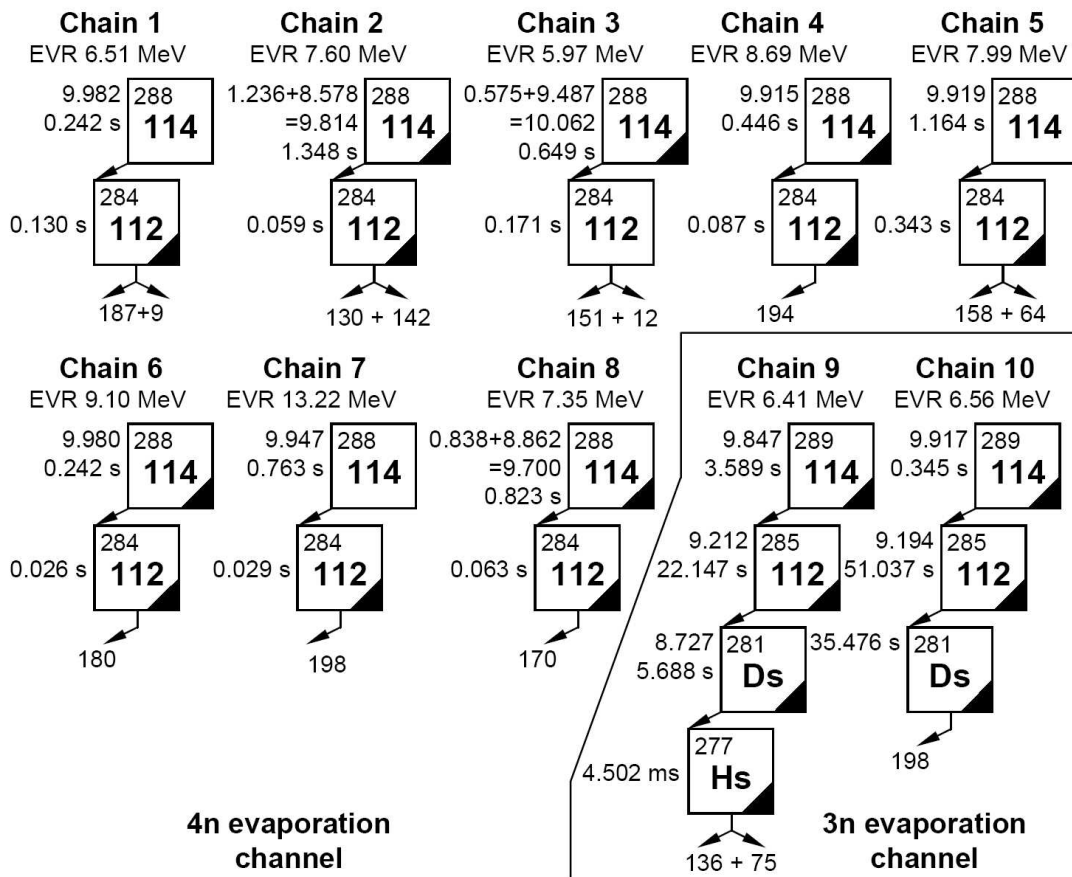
Chain 1
EVR 6.51 MeV
9.982
0.242 s
288
114
284
112
0.130 s
187+9

Chain 2
EVR 7.60 MeV
1.236+8.578
=9.814
1.348 s
288
114
284
112
0.059 s
130 + 142

Chain 3
EVR 5.97 MeV
0.575+9.487
=10.062
0.649 s
288
114
284
112
0.171 s
151 + 12

Chain 4
EVR 8.69 MeV
9.915
0.446 s
288
114
284
112
0.087 s
194

Chain 5
EVR 7.99 MeV
9.919
1.164 s
288
114
284
112
0.343 s
158 + 64

Chain 6
EVR 9.10 MeV
9.980
0.242 s
288
114
284
112
0.026 s
180

Chain 7
EVR 13.22 MeV
9.947
0.763 s
288
114
284
112
0.029 s
198

Chain 8
EVR 7.35 MeV
0.838+8.862
=9.700
0.823 s
288
114
284
112
0.063 s
170

Chain 9
EVR 6.41 MeV
9.847
3.589 s
289
114
9.212
22.147 s
285
112
8.727
5.688 s
281
Ds
277
Hs
4.502 ms
136 + 75

Chain 10
EVR 6.56 MeV
9.917
0.345 s
289
114
9.194
51.037 s
285
112
35.476 s
281
Ds
198

4n evaporation channel

3n evaporation channel